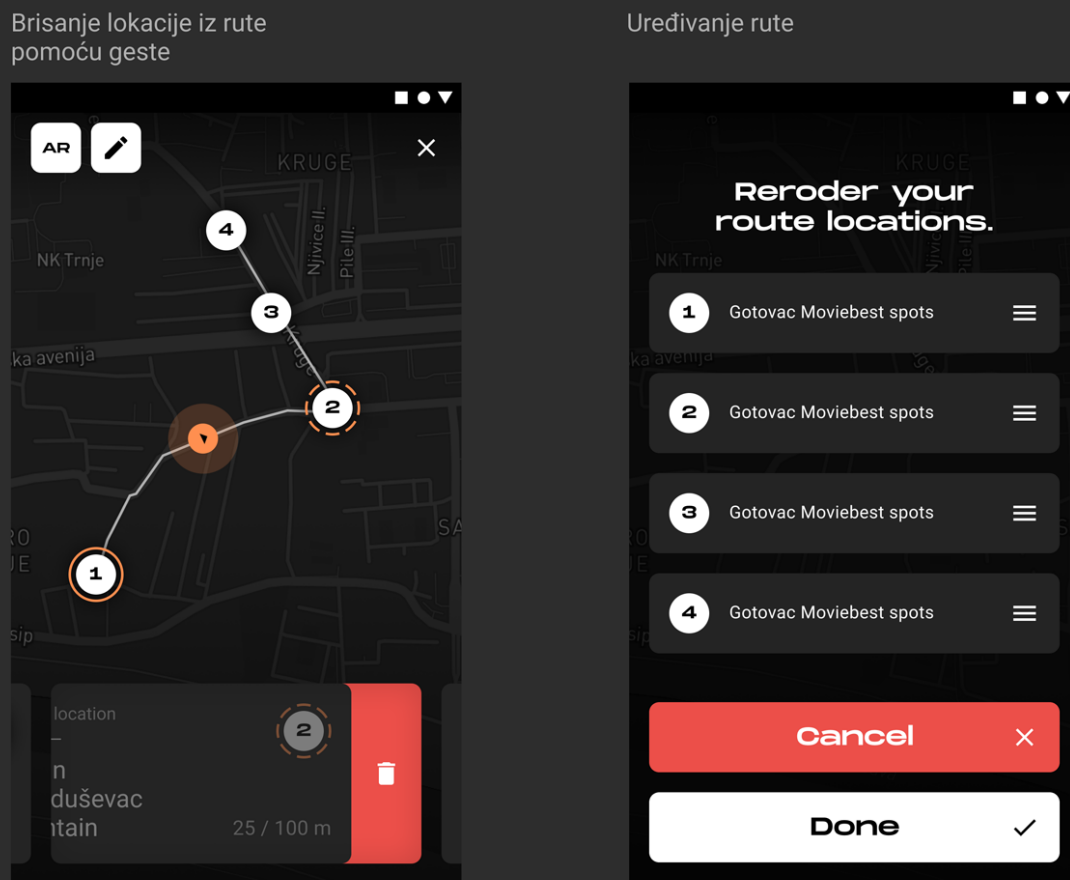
Brisanje lokacije iz rute pomoću geste

AR

KRUGE

Njivice II.

Pile III.

NK Trnje

4

3

ka avenija

2

1

RO
JE

SA

sip

location
–
n
duševac
ntain

2

25 / 100 m

Uređivanje rute

KRUGE

Reroder your route locations.

NK Trnje

1 Gotovac Moviebest spots

ka avenija

2 Gotovac Moviebest spots

3 Gotovac Moviebest spots

4 Gotovac Moviebest spots

Cancel

Done